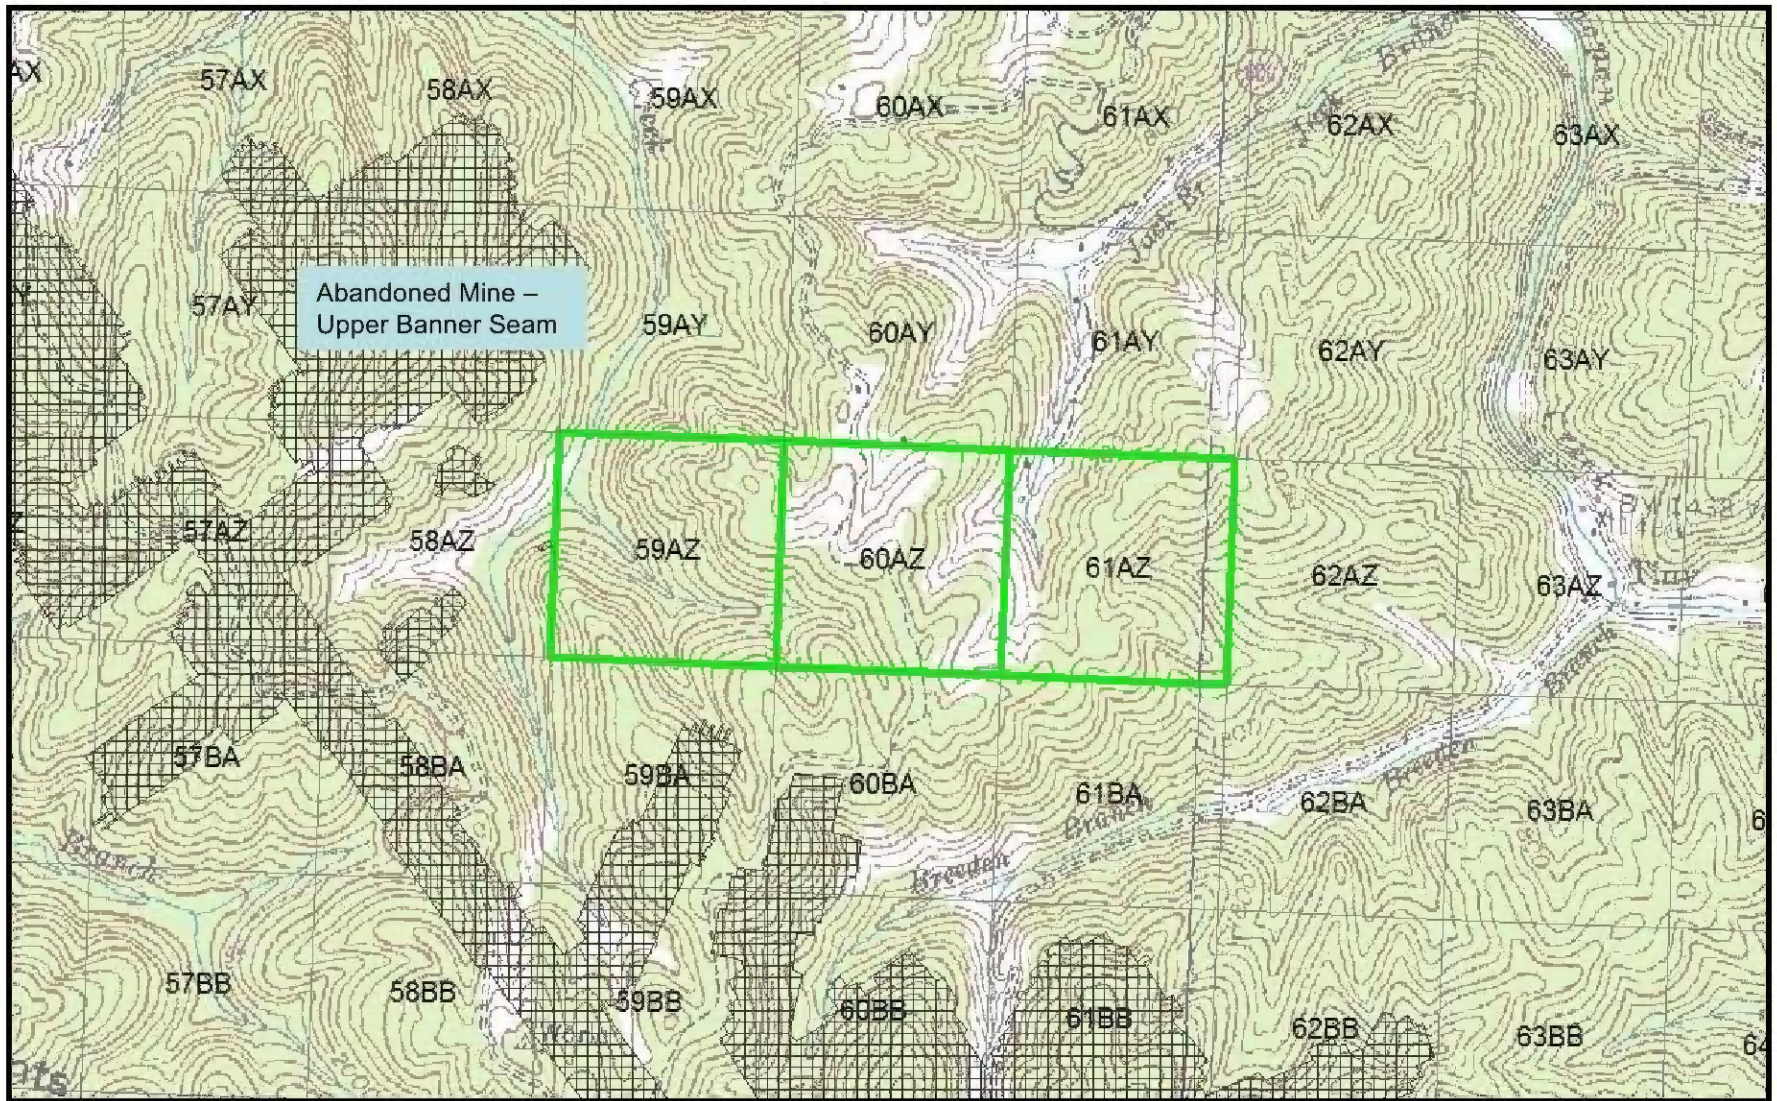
AX
57AX
58AX
59AX
60AX
61AX
62AX
63AX
Y
57AY
Abandoned Mine – Upper Banner Seam
59AY
60AY
61AY
62AY
63AY
Z
57AZ
58AZ
59AZ
60AZ
61AZ
62AZ
63AZ
57BA
58BA
59BA
60BA
61BA
62BA
63BA
6
Branch
Breeden
Branch
Breeden
Branch
Jack Br
57BB
58BB
59BB
60BB
61BB
62BB
63BB
64
nts